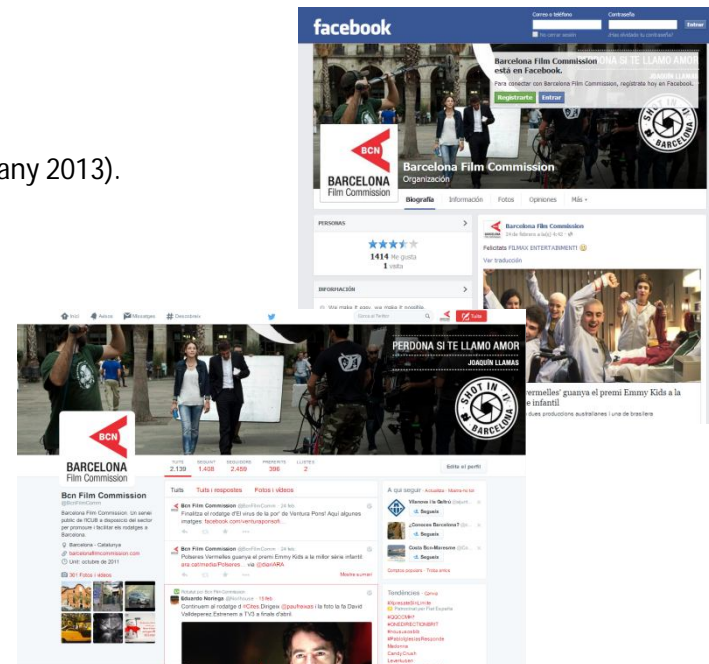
any 2013).

facebook
Correo o teléfono
Contraseña
Entrar
No cerrar sesión
¿Has olvidado tu contraseña?

PERDONA SI TE LLAMO AMOR
JOAQUÍN LLAMAS
Barcelona Film Commission está en Facebook.
Para conectar con Barcelona Film Commission, regístrate hoy en Facebook.
Registrarte
Entrar
SHOT IN BARCELONA
BCN
BARCELONA
Film Commission
Barcelona Film Commission
Organización
Biografía
Información
Fotos
Opiniones
Más
PERSONAS
1414 Me gusta
1 visita
INFORMACIÓN
Barcelona Film Commission
Felicitats FILMAX ENTERTAINMENT!
Ver traducción
Vermelles' guanya el premi Emmy Kids a la infantil
dues produccions australianes i una de brasilera

Inici
Avisos
Missatges
Descobreix
Cerca al Twitter
Tuita
PERDONA SI TE LLAMO AMOR
JOAQUÍN LLAMAS
SHOT IN BARCELONA
BCN
BARCELONA
Film Commission
TUITS 2.139
SEGUINT 1.408
SEGUIDORS 2.489
PREFERITS 398
LLISTES 2
Edita el perfil
Bcn Film Commission
@BcnFilmComm
Barcelona Film Commission: Un servei públic de l'ICUB a disposició del sector per promoure i facilitar els rodatges a Barcelona.
Barcelona - Catalunya
barcelonafilmcommission.com
Unit: octubre de 2011
361 Fotos i vídeos
Tuits
Tuits i respostes
Fotos i vídeos
Bcn Film Commission @BcnFilmComm · 24 feb.
Finalitza el rodatge d'El virus de la por' de Ventura Pons! Aquí algunes imatges: facebook.com/venturaponsofi...
Bcn Film Commission @BcnFilmComm · 24 feb.
Polseres Vermelles guanya el premi Emmy Kids a la millor sèrie infantil ara.cat/media/Polseres... via @diariARA
Mostra suma
Retuitat per Bcn Film Commission
Eduardo Noriega @Norihound · 19 feb.
Continuem al rodatge d #Cites Dirigew @paufreixas i la foto la fa David Valldeperez.Estrenem a TV3 a finals d'abril.
A qui seguir · Actualitza · Mostra-ho tot
Viena i la Sefra @quim
Segueix
¿Conoces Barcelona? @...
Segueix
Costa Bcn-Maresme @Co...
Segueix
Comptes populars · Troba amics
Tendències · Canvia